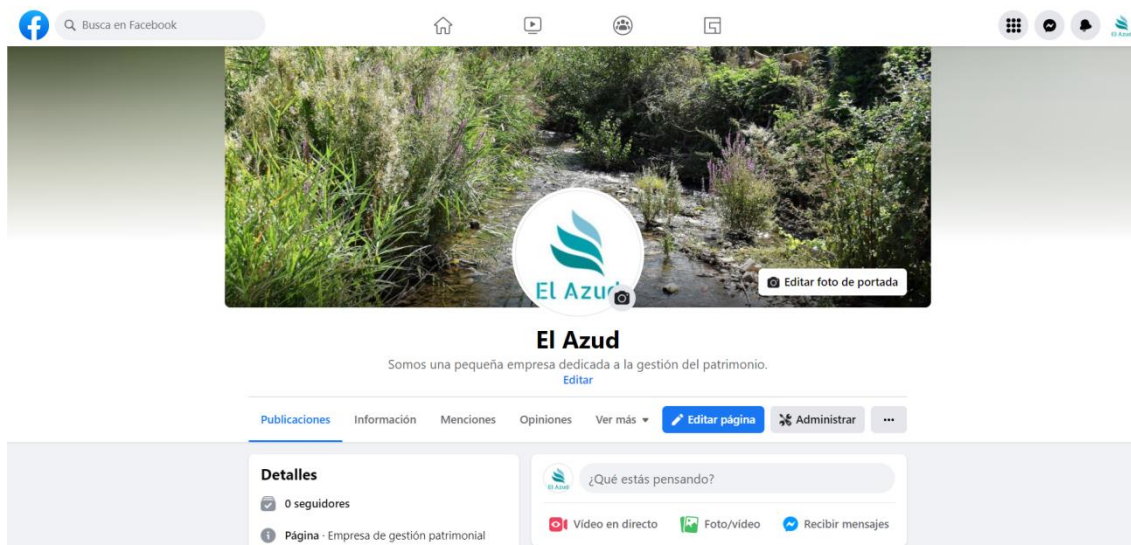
Busca en Facebook

El Azud

Editar foto de portada

El Azud

Somos una pequeña empresa dedicada a la gestión del patrimonio.

Editar

Publicaciones Información Menciones Opiniones Ver más

Editar página

Administrar

...

Detalles

0 seguidores

Página · Empresa de gestión patrimonial

El Azud

¿Qué estás pensando?

Vídeo en directo

Foto/vídeo

Recibir mensajes